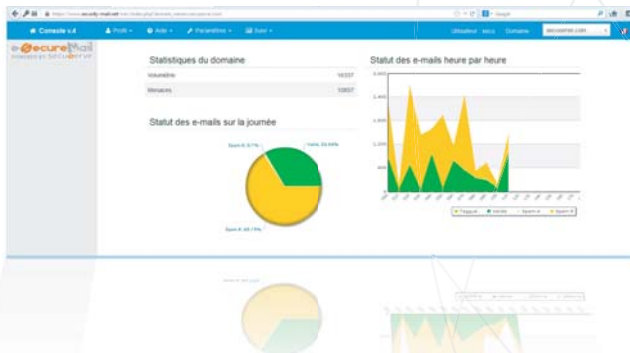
Console v.4 Profil Aide Paramètres Suivi

Utilisateur secu Domaine secumail.com

e-SecureMail

Statistiques du domaine

| Volumétrie | 16337 |
|---|---|
| Menaces | 10807 |

Statut des e-mails sur la journée

Spam B: 0.77%

Valide, 33.84%

Spam A: 65.39%

Statut des e-mails heure par heure

Taggué Valide Spam A Spam B